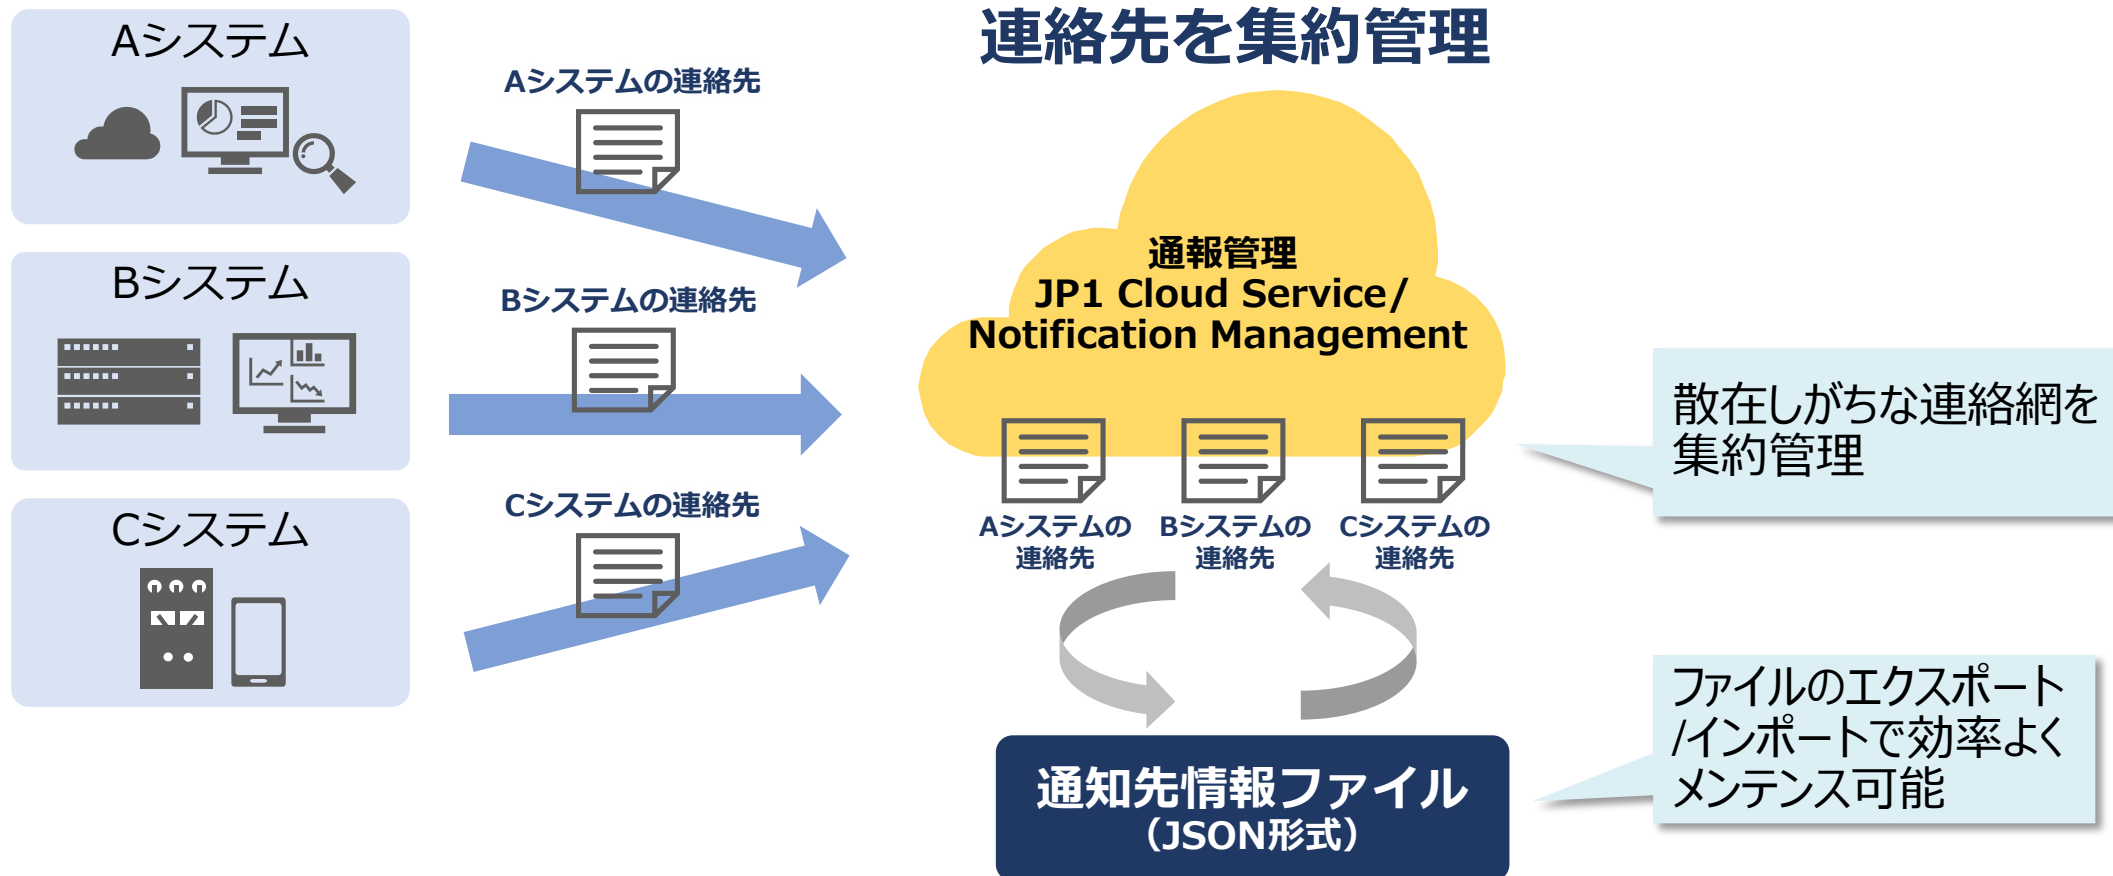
Aシステム

Bシステム

Cシステム

Aシステムの連絡先

Bシステムの連絡先

Cシステムの連絡先

連絡先を集約管理

通報管理
JP1 Cloud Service/
Notification Management

Aシステムの連絡先

Bシステムの連絡先

Cシステムの連絡先

通知先情報ファイル
（JSON形式）

散在しがちな連絡網を集約管理

ファイルのエクスポート/インポートで効率よくメンテンス可能